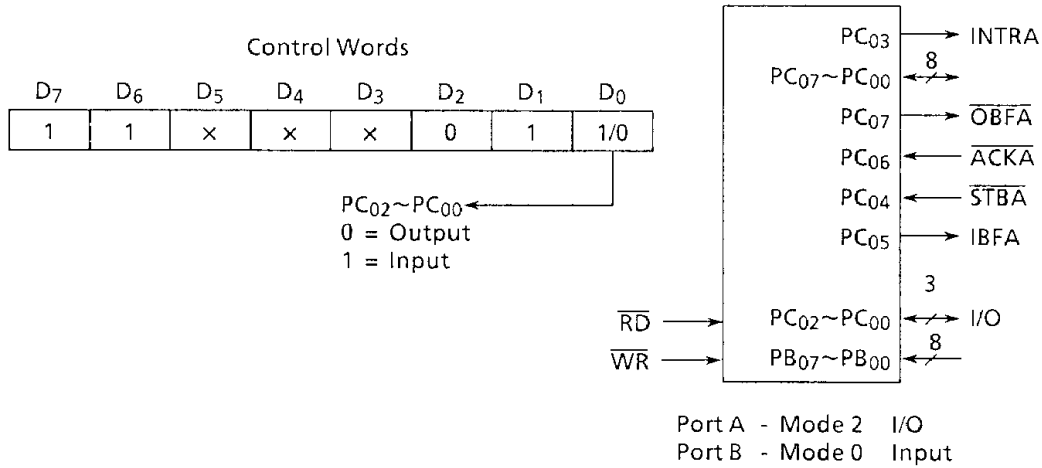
Control Words

| $D_7$ | $D_6$ | $D_5$ | $D_4$ | $D_3$ | $D_2$ | $D_1$ | $D_0$ |
|---|---|---|---|---|---|---|---|
| 1 | 1 | × | × | × | 0 | 1 | 1/0 |

$PC_{02} \sim PC_{00}$
0 = Output
1 = Input

$PC_{03}$ INTRA
8
$PC_{07} \sim PC_{00}$
$PC_{07}$ $\overline{OBFA}$
$PC_{06}$ $\overline{ACKA}$
$PC_{04}$ $\overline{STBA}$
$PC_{05}$ IBFA
3
$\overline{RD}$ $PC_{02} \sim PC_{00}$ I/O
8
$\overline{WR}$ $PB_{07} \sim PB_{00}$

Port A - Mode 2 I/O
Port B - Mode 0 Input